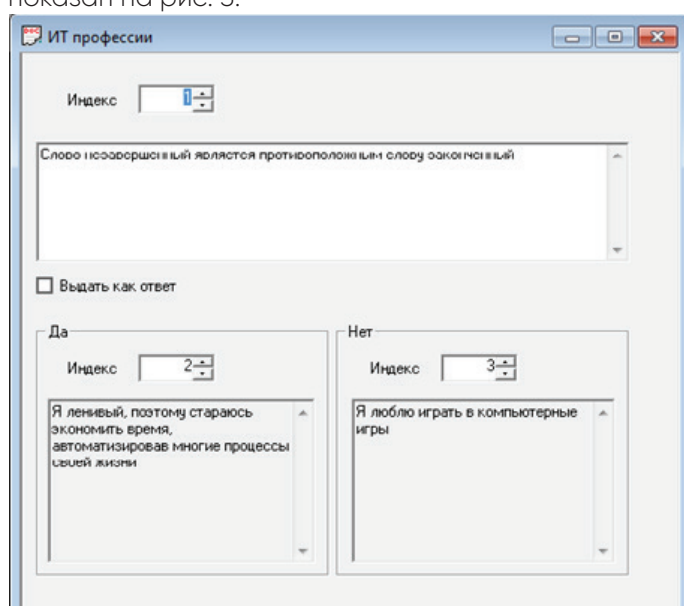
показан на рис. 5.

ИТ профессии

Индекс 1

Слово незавершенный является противоположным слову законченный

Выдать как ответ

Да

Индекс 2

Я ленивый, поэтому стараюсь экономить время, автоматизировав многие процессы своей жизни

Нет

Индекс 3

Я люблю играть в компьютерные игры